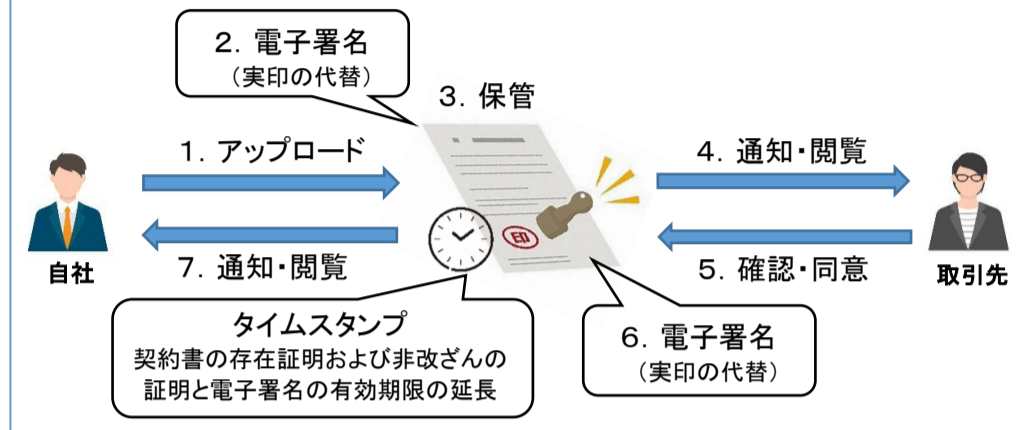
2. 電子署名
（実印の代替）

3. 保管

1. アップロード

4. 通知・閲覧

自社

7. 通知・閲覧

5. 確認・同意

取引先

印

タイムスタンプ
契約書の存在証明および非改ざんの証明と電子署名の有効期限の延長

6. 電子署名
（実印の代替）